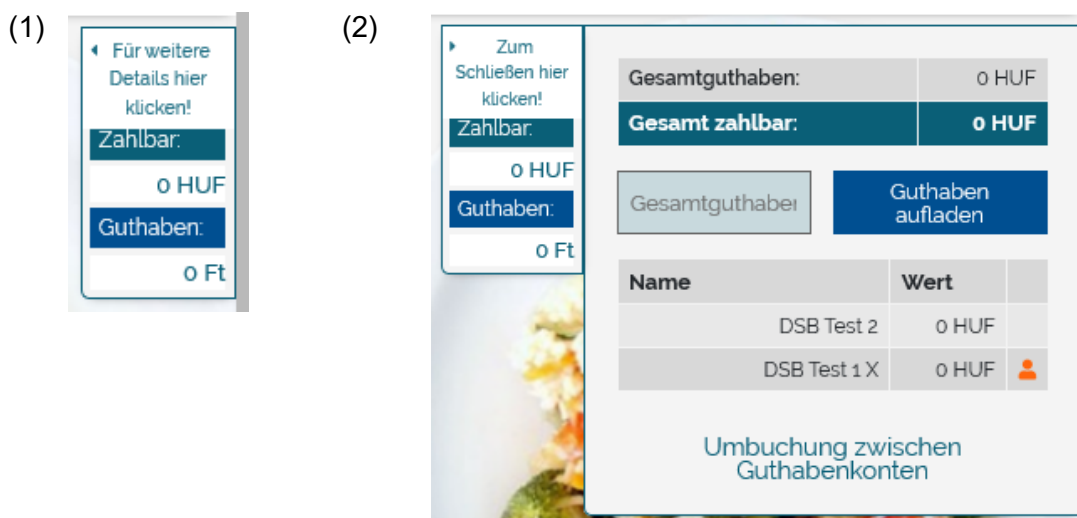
(1)

Für weitere Details hier klicken!

Zahlbar:

0 HUF

Guthaben:

0 Ft

(2)

Zum Schließen hier klicken!

Zahlbar:

0 HUF

Guthaben:

0 Ft

| Gesamtguthaben: | 0 HUF |
|---|---|
| Gesamt zahlbar: | 0 HUF |

Gesamtguthaber

Guthaben aufladen

| Name | Wert | |
|---|---|---|
| DSB Test 2 | 0 HUF | |
| DSB Test 1 X | 0 HUF | |

Umbuchung zwischen Guthabenkonten